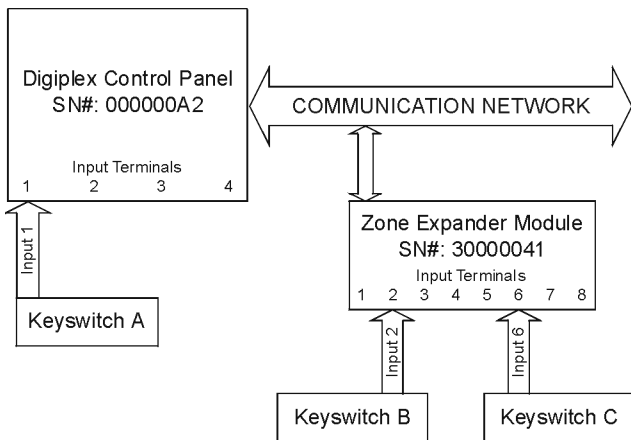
Digiplex Control Panel
SN#: 000000A2

Input Terminals
1 2 3 4

COMMUNICATION NETWORK

Input 1

Keyswitch A

Zone Expander Module
SN#: 30000041

Input Terminals
1 2 3 4 5 6 7 8

Input 2

Input 6

Keyswitch B

Keyswitch C